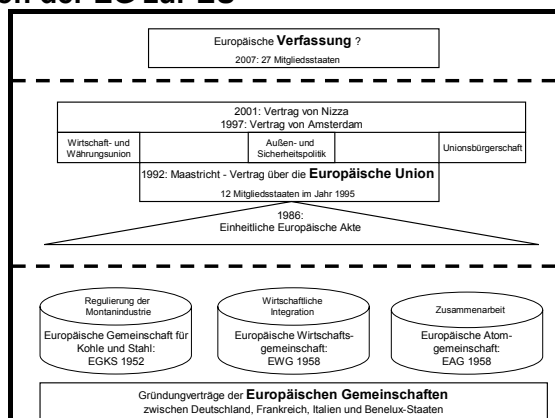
on der EG zur EU

Europäische **Verfassung** ?
2007: 27 Mitgliedsstaaten

2001: Vertrag von Nizza
1997: Vertrag von Amsterdam

Wirtschaft- und Währungsunion

Außen- und Sicherheitspolitik

Unionsbürgerschaft

1992: Maastricht - Vertrag über die **Europäische Union**
12 Mitgliedsstaaten im Jahr 1995

1986:
Einheitliche Europäische Akte

Regulierung der Montanindustrie
Europäische Gemeinschaft für Kohle und Stahl: EGKS 1952

Wirtschaftliche Integration
Europäische Wirtschaftsgemeinschaft: EWG 1958

Zusammenarbeit
Europäische Atomgemeinschaft: EAG 1958

Gründungsverträge der **Europäischen Gemeinschaften**
zwischen Deutschland, Frankreich, Italien und Benelux-Staaten